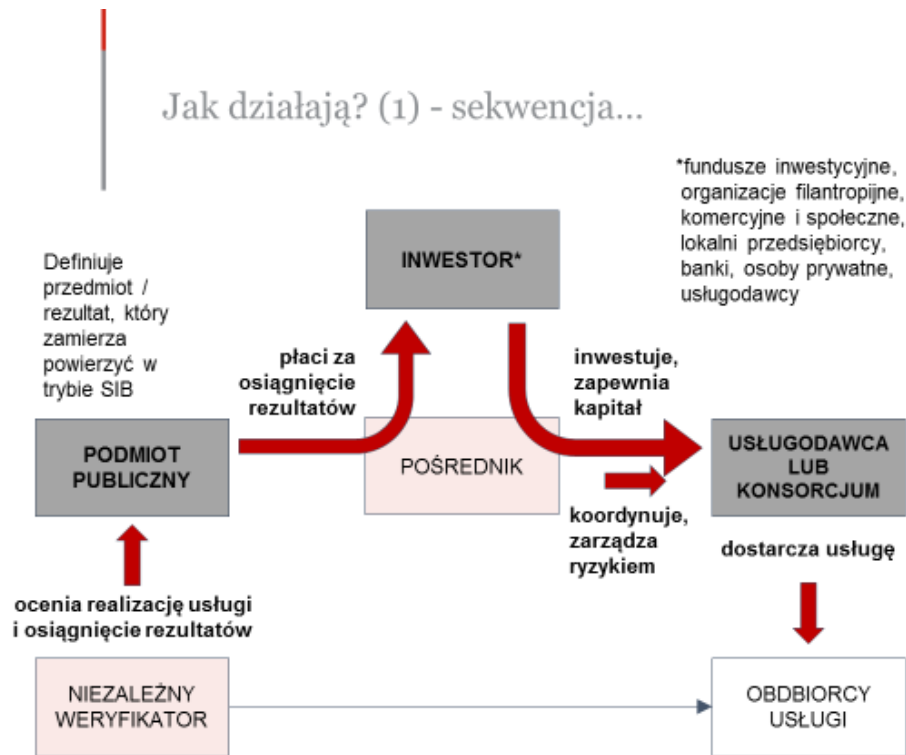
Jak działają? (1) - sekwencja...

*fundusze inwestycyjne, organizacje filantropijne, komercyjne i społeczne, lokalni przedsiębiorcy, banki, osoby prywatne, usługodawcy

Definiuje przedmiot / rezultat, który zamierza powierzyć w trybie SIB

INWESTOR*

płaci za osiągnięcie rezultatów

inwestuje, zapewnia kapitał

PODMIOT PUBLICZNY

POŚREDNIK

USŁUGODAWCA LUB KONSORCJUM

koordynuje, zarządza ryzykiem

dostarcza usługę

ocenia realizację usługi i osiągnięcie rezultatów

NIEZALEŻNY WERYFIKATOR

OBDBIORCY USŁUGI